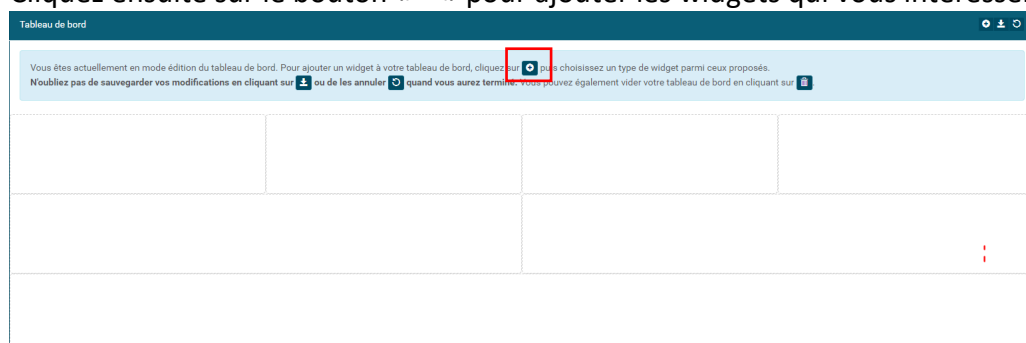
Cliquez ensuite sur le bouton « » pour ajouter les widgets qui vous intéresse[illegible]

Tableau de bord

Vous êtes actuellement en mode édition du tableau de bord. Pour ajouter un widget à votre tableau de bord, cliquez sur puis choisissez un type de widget parmi ceux proposés.
N'oubliez pas de sauvegarder vos modifications en cliquant sur ou de les annuler quand vous aurez terminé. Vous pouvez également vider votre tableau de bord en cliquant sur .